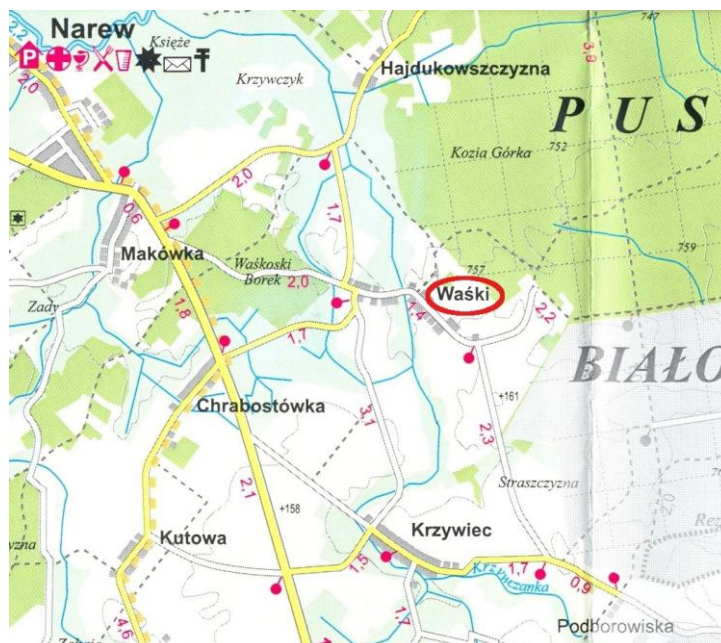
Narew
P
Księże
Krzywczyk
Hajdukowszczyzna
747
3,8
P U S
2,0
Kozia Górka 752
2,0
1,7
0,6
759
Makówka
Waśkoski Borek 2,0
757
Waśki
Zady
1,8
1,4
2,2
1,7
BIAŁO
+161
Chrabostówka
3,1
2,3
Straszczyzna
2,1
+158
Krzywiec
Kutowa
wzna
1,5
1,7
0,9
Krzywczanka
4,6
1,7
Podborowiska
Re